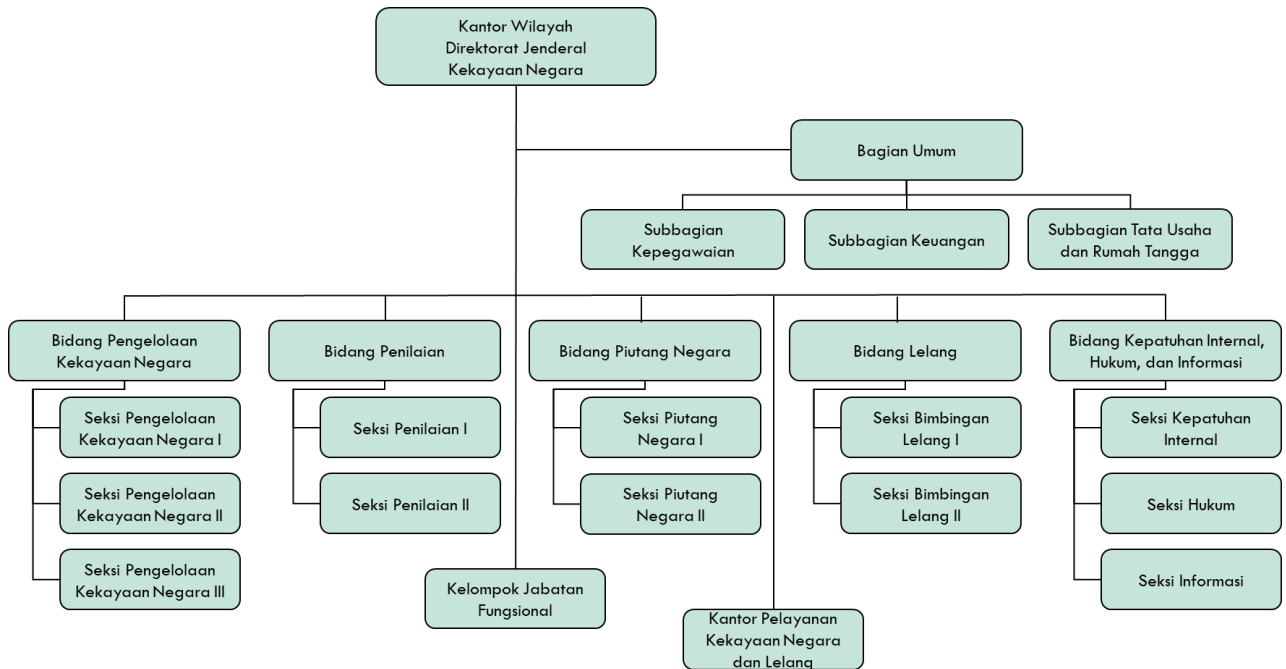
Kantor Wilayah Direktorat Jenderal Kekayaan Negara

Bagian Umum

Subbagian Kepegawaian

Subbagian Keuangan

Subbagian Tata Usaha dan Rumah Tangga

Bidang Pengelolaan Kekayaan Negara

Seksi Pengelolaan Kekayaan Negara I

Seksi Pengelolaan Kekayaan Negara II

Seksi Pengelolaan Kekayaan Negara III

Bidang Penilaian

Seksi Penilaian I

Seksi Penilaian II

Bidang Piutang Negara

Seksi Piutang Negara I

Seksi Piutang Negara II

Bidang Lelang

Seksi Bimbingan Lelang I

Seksi Bimbingan Lelang II

Bidang Kepatuhan Internal, Hukum, dan Informasi

Seksi Kepatuhan Internal

Seksi Hukum

Seksi Informasi

Kelompok Jabatan Fungsional

Kantor Pelayanan Kekayaan Negara dan Lelang